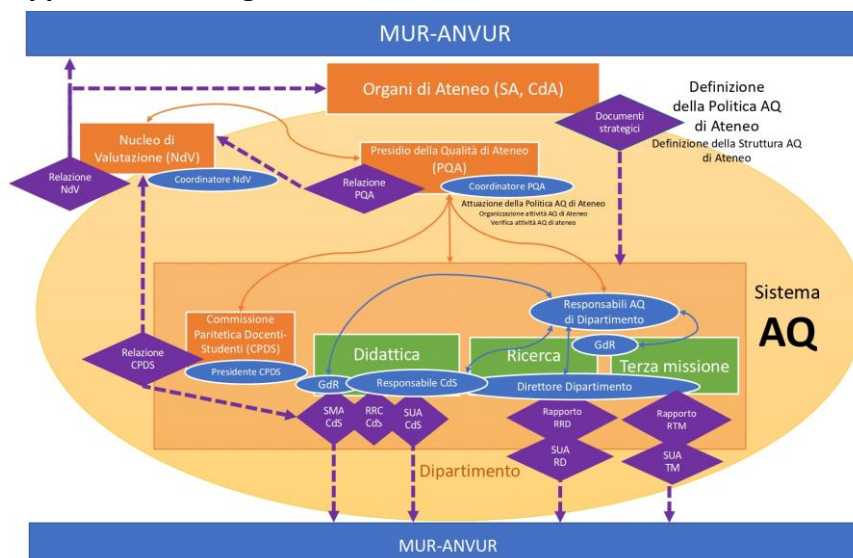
MUR-ANVUR

Organi di Ateneo (SA, CdA)

Definizione della Politica AQ di Ateneo
Definizione della Struttura AQ di Ateneo

Documenti strategici

Nucleo di Valutazione (NdV)

Coordinatore NdV

Relazione NdV

Presidio della Qualità di Ateneo (PQA)

Relazione PQA

Coordinatore PQA

Attuazione della Politica AQ di Ateneo
Organizzazione attività AQ di Ateneo
Verifica attività AQ di ateneo

Sistema
AQ

Responsabili AQ di Dipartimento

Commissione Paritetica Docenti-Studenti (CPDS)

Didattica

Ricerca

GdR

Terza missione

Relazione CPDS

Presidente CPDS

GdR

Responsabile CdS

Direttore Dipartimento

SMA CdS

RRC Cds

SUA CdS

Rapporto RRD

Rapporto RTM

SUA RD

SUA TM

Dipartimento

MUR-ANVUR